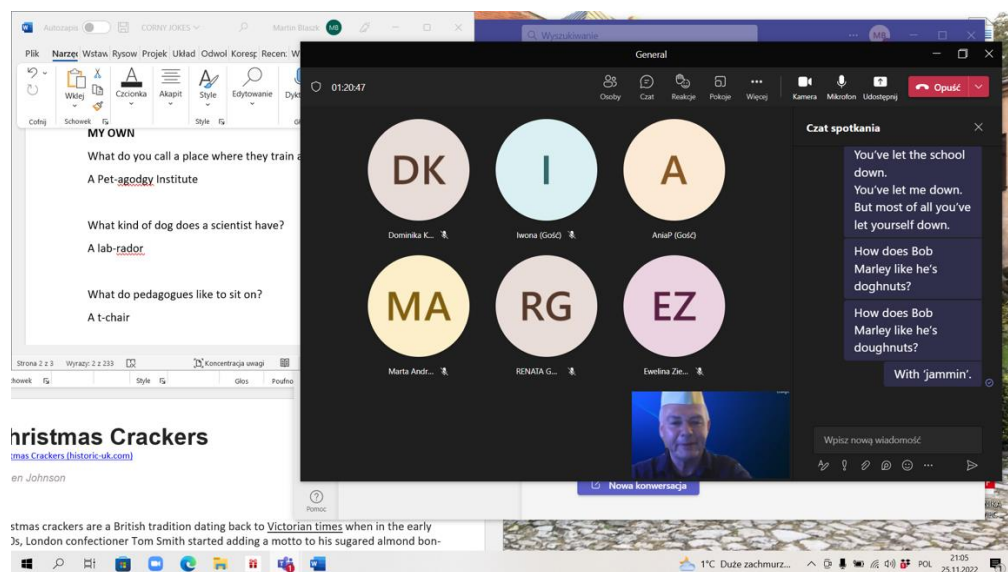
Autozapis CORNY JOKES Martin Blaszk MB

Plik Narzę Wstaw Rysow Projek Układ Odwoł Koresp Recen W

Wklej Czcionka Akapit Style Edytowanie Dykt

Cofnij Schowek Style

MY OWN

What do you call a place where they train a

A Pet-agodgy Institute

What kind of dog does a scientist have?

A lab-rador

What do pedagogues like to sit on?

A t-chair

Strona 2 z 3 Wyrazy: 2 z 233 Koncentracja uwagi

Schowek Style Głos Poufno

hristmas Crackers

mas Crackers (historic-uk.com)

en Johnson

stmas crackers are a British tradition dating back to Victorian times when in the early )s, London confectioner Tom Smith started adding a motto to his sugared almond bon-

Wyszukiwanie

General

01:20:47

Osoby Czat Reakcje Pokoje Więcej Kamera Mikrofon Udostępnij Opuść

DK
Dominika K...

I
Iwona (Gość)

A
AniaP (Gość)

MA
Marta Andr...

RG
RENATA G...

EZ
Ewelina Zie...

Czat spotkania

You've let the school down.
You've let me down.
But most of all you've let yourself down.

How does Bob Marley like he's doghnuts?

How does Bob Marley like he's doughnuts?

With 'jammin'.

Wpisz nową wiadomość

Pomoc

Nowa konwersacja

1°C Duże zachmurz... POL 21:05 25.11.2022